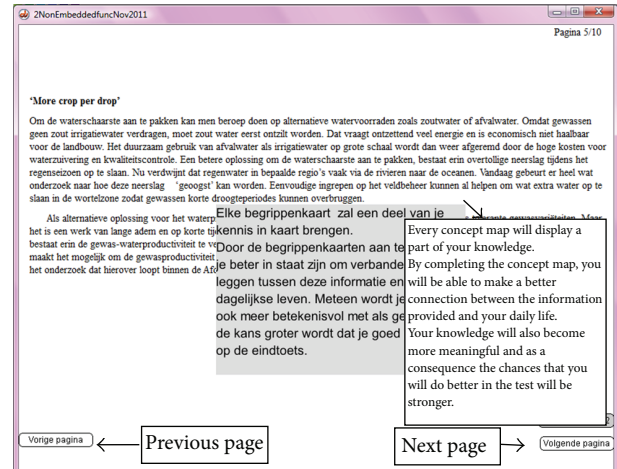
2NonEmbeddedfuncNov2011

Pagina 5/10

'More crop per drop'

Om de waterschaarste aan te pakken kan men beroep doen op alternatieve watervoorraden zoals zoutwater of afvalwater. Omdat gewassen geen zout irrigatiewater verdragen, moet zout water eerst ontzilt worden. Dat vraagt ontzettend veel energie en is economisch niet haalbaar voor de landbouw. Het duurzaam gebruik van afvalwater als irrigatiewater op grote schaal wordt dan weer afgeremd door de hoge kosten voor waterzuivering en kwaliteitscontrole. Een betere oplossing om de waterschaarste aan te pakken, bestaat erin overtollige neerslag tijdens het regenseizoen op te slaan. Nu verdwijnt dat regenwater in bepaalde regio's vaak via de rivieren naar de oceanen. Vandaag gebeurt er heel wat onderzoek naar hoe deze neerslag 'geoogst' kan worden. Eenvoudige ingrepen op het veldbeheer kunnen al helpen om wat extra water op te slaan in de wortelzone zodat gewassen korte droogteperiodes kunnen overbruggen.

Als alternatieve oplossing voor het waterp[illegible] het is een werk van lange adem en op korte tij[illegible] bestaat erin de gewas-waterproductiviteit te ve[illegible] maakt het mogelijk om de gewasproductiviteit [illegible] het onderzoek dat hierover loopt binnen de Af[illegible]

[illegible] gewasvariëteiten. Maar

Elke begrippenkaart zal een deel van je kennis in kaart brengen. Door de begrippenkaarten aan te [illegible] je beter in staat zijn om verbande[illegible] leggen tussen deze informatie en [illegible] dagelijkse leven. Meteen wordt je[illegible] ook meer betekenisvol met als ge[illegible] de kans groter wordt dat je goed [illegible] op de eindtoets.

Every concept map will display a part of your knowledge. By completing the concept map, you will be able to make a better connection between the information provided and your daily life. Your knowledge will also become more meaningful and as a consequence the chances that you will do better in the test will be stronger.

Vorige pagina

Previous page

Next page

Volgende pagina